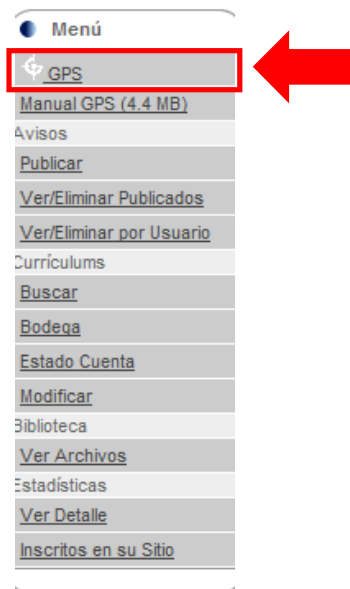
Menú

GPS

Manual GPS (4.4 MB)

Avisos

Publicar

Ver/Eliminar Publicados

Ver/Eliminar por Usuario

Currículums

Buscar

Bodega

Estado Cuenta

Modificar

Biblioteca

Ver Archivos

Estadísticas

Ver Detalle

Inscritos en su Sitio